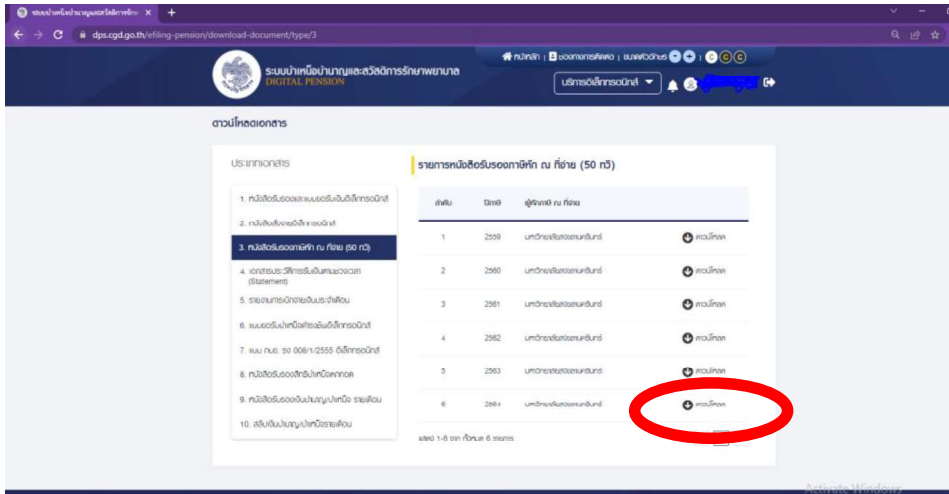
ระบบบำเหน็จบำนาญและสวัสดิการรักษาพยาบาล ×

dps.cgd.go.th/efiling-pension/download-document/type/3

หน้าหลัก | ช่องทางการติดต่อ | ขนาดตัวอักษร

ระบบบำเหน็จบำนาญและสวัสดิการรักษาพยาบาล
DIGITAL PENSION

บริการอิเล็กทรอนิกส์

ดาวน์โหลดเอกสาร

ประเภทเอกสาร

1. หนังสือรับรองและแบบขอรับเงินอิเล็กทรอนิกส์
2. หนังสือสั่งจ่ายอิเล็กทรอนิกส์
3. หนังสือรับรองภาษีหัก ณ ที่จ่าย (50 ทวิ)
4. เอกสารประวัติการรับเงินตามช่วงเวลา (Statement)
5. รายงานการเบิกจ่ายเงินประจำเดือน
6. แบบขอรับบำเหน็จตกทอดอิเล็กทรอนิกส์
7. แบบ กบข. รง 008/1/2555 อิเล็กทรอนิกส์
8. หนังสือรับรองสิทธิบำเหน็จตกทอด
9. หนังสือรับรองเงินบำนาญ/บำเหน็จ รายเดือน
10. สลิปเงินบำนาญ/บำเหน็จรายเดือน

รายการหนังสือรับรองภาษีหัก ณ ที่จ่าย (50 ทวิ)

| ลำดับ | ปีภาษี | ผู้หักภาษี ณ ที่จ่าย | |
|---|---|---|---|
| 1 | 2559 | มหาวิทยาลัยสงขลานครินทร์ | ดาวน์โหลด |
| 2 | 2560 | มหาวิทยาลัยสงขลานครินทร์ | ดาวน์โหลด |
| 3 | 2561 | มหาวิทยาลัยสงขลานครินทร์ | ดาวน์โหลด |
| 4 | 2562 | มหาวิทยาลัยสงขลานครินทร์ | ดาวน์โหลด |
| 5 | 2563 | มหาวิทยาลัยสงขลานครินทร์ | ดาวน์โหลด |
| 6 | 2564 | มหาวิทยาลัยสงขลานครินทร์ | ดาวน์โหลด |

แสดง 1-6 จาก ทั้งหมด 6 รายการ

Activate Windows